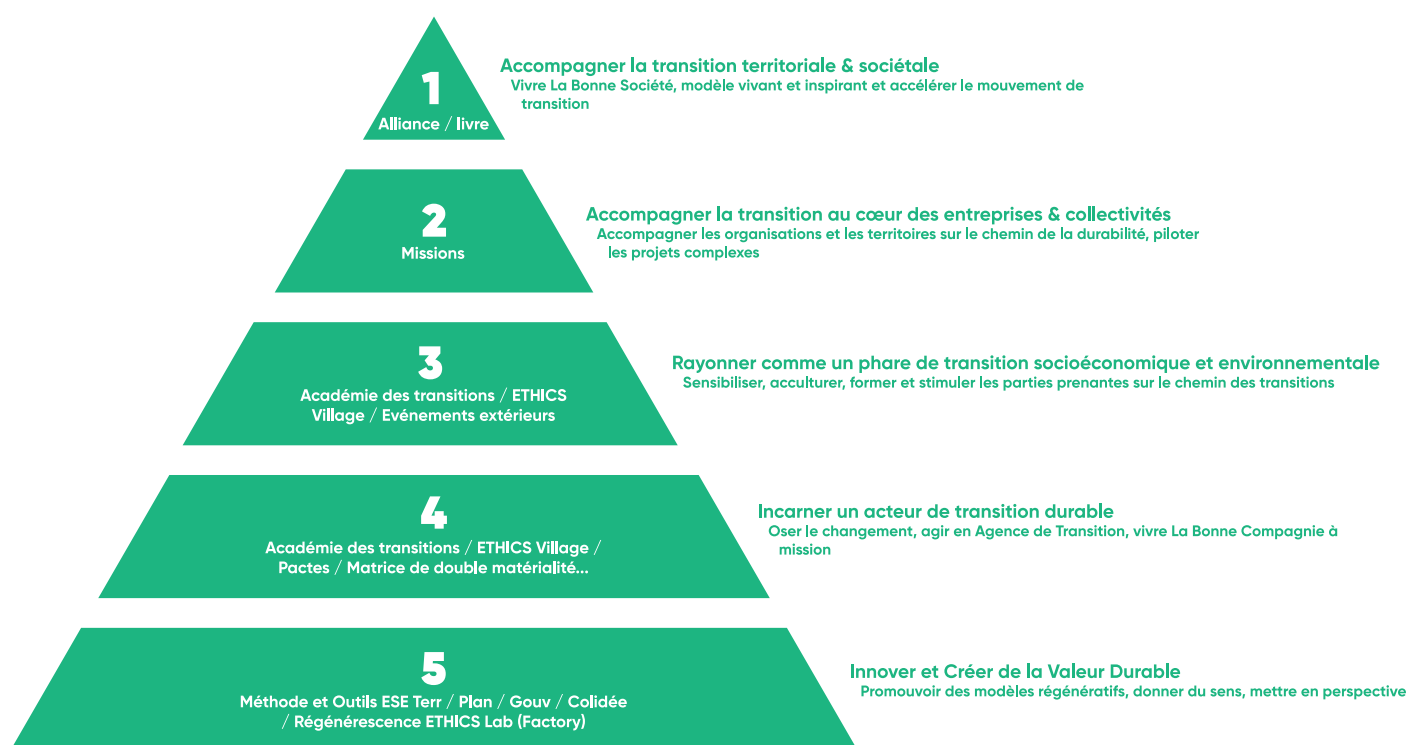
1
Alliance / livre

Accompagner la transition territoriale & sociétale
Vivre La Bonne Société, modèle vivant et inspirant et accélérer le mouvement de transition

2
Missions

Accompagner la transition au cœur des entreprises & collectivités
Accompagner les organisations et les territoires sur le chemin de la durabilité, piloter les projets complexes

3
Académie des transitions / ETHICS Village / Evénements extérieurs

Rayonner comme un phare de transition socioéconomique et environnementale
Sensibiliser, acculturer, former et stimuler les parties prenantes sur le chemin des transitions

4
Académie des transitions / ETHICS Village / Pactes / Matrice de double matérialité...

Incarner un acteur de transition durable
Oser le changement, agir en Agence de Transition, vivre La Bonne Compagnie à mission

5
Méthode et Outils ESE Terr / Plan / Gouv / Colidée / Régénérescence ETHICS Lab (Factory)

Innover et Créer de la Valeur Durable
Promouvoir des modèles régénératifs, donner du sens, mettre en perspective